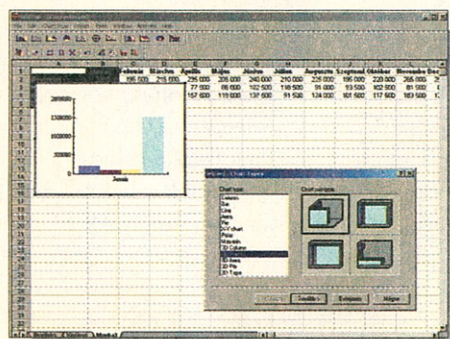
Február Március Április Május Június Július Augusztus Szeptember Október November Dec
195 000 215 000 235 000 205 000 240 000 210 000 225 000 195 000 220 000 265 000
77 500 86 000 162 500 118 500 91 000 93 500 102 500 81 500
157 500 119 000 137 500 91 500 124 000 101 500 117 500 183 500

2000000
1500000
1000000
500000
0
Január

Chart type
Chart subtype

Tovább > Befejezés Mégse